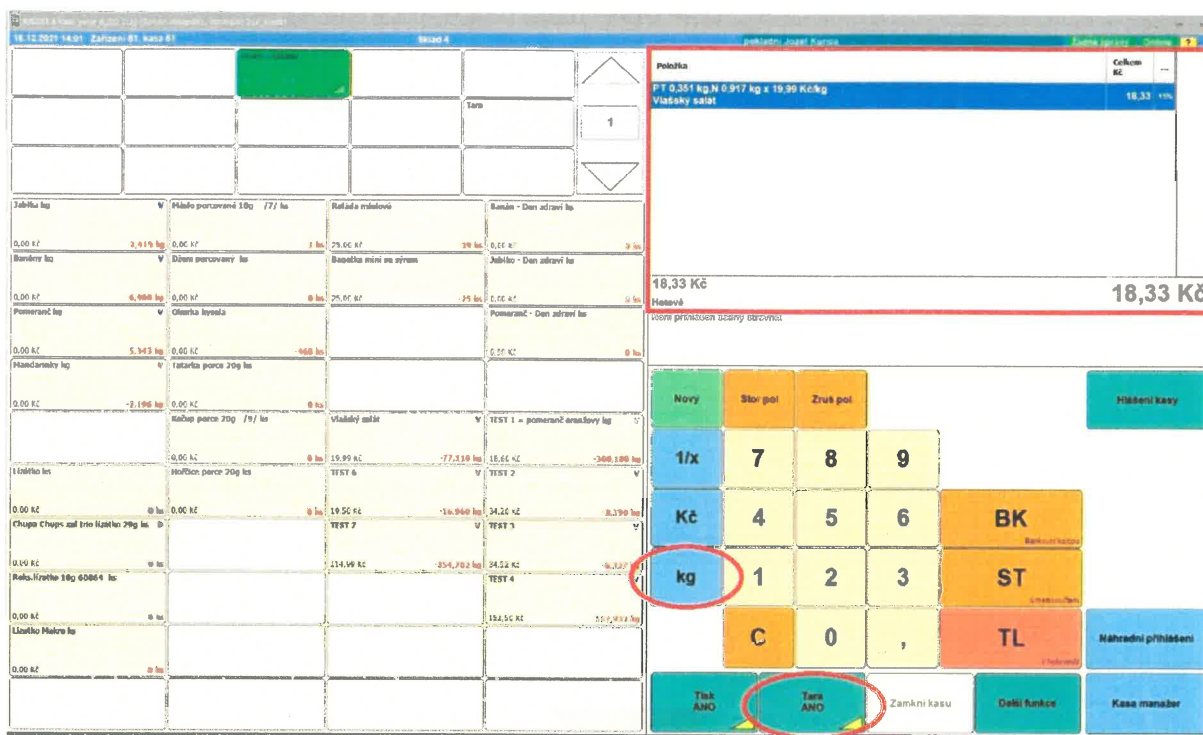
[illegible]

16.12.2021 14:01 Zařízení: 61, kasa 61

Sklad 4

pokladní Jozef Kampa

Žádné zprávy Online ?

Tara

1

Položka | Celkem Kč
PT 0,351 kg,N 0,917 kg x 19,99 Kč/kg Vlašský salát | 18,33 15%

18,33 Kč
Hotově

18,33 Kč

Není přihlášen účetní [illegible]

Jablko kg
0,00 Kč 3,419 kg

Máslo porcované 10g /7/ ks
0,00 Kč 1 ks

Řeďkvičkové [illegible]
25,00 Kč 39 ks

Banán - Den zdraví ks
0,00 Kč 0 ks

Banány kg
0,00 Kč 6,900 kg

Džem porcovaný ks
0,00 Kč 0 ks

Bagetka mini se sýrem
25,00 Kč -15 ks

Jablko - Den zdraví ks
0,00 Kč 0 ks

Pomeranč kg
0,00 Kč 5,343 kg

Okurka kyselá
0,00 Kč -468 ks

Pomeranč - Den zdraví ks
0,00 Kč 0 ks

Mandarinky kg
0,00 Kč -2,196 kg

Tatarka porce 20g ks
0,00 Kč 0 ks

Kečup porce 20g /9/ ks
0,00 Kč 0 ks

Vlašský salát
19,99 Kč -77,110 kg

TEST 1 = pomeranč oranžový kg
18,66 Kč -300,180 kg

Lízátko ks
0,00 Kč 0 ks

Hořčice porce 20g ks
0,00 Kč 0 ks

TEST 6
19,50 Kč -16,960 kg

TEST 2
34,20 Kč 8,190 kg

Chupa Chups sal trio lízátko 29g ks
0,00 Kč 0 ks

TEST 7
214,99 Kč -354,702 kg

TEST 3
34,52 Kč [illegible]

Reko.lízátko 10g 60864 ks
0,00 Kč 0 ks

TEST 4
152,56 Kč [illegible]

Lízátko Makro ks
0,00 Kč 0 ks

Nový
Stor.pol
Zruš pol
Hlášení kasy
1/x
7
8
9
Kč
4
5
6
BK
Bankovní karta
kg
1
2
3
ST
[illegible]
C
0
,
TL
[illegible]
Náhradní přihlášení
Tisk ANO
Tara ANO
Zamkni kasu
Další funkce
Kasa manažer